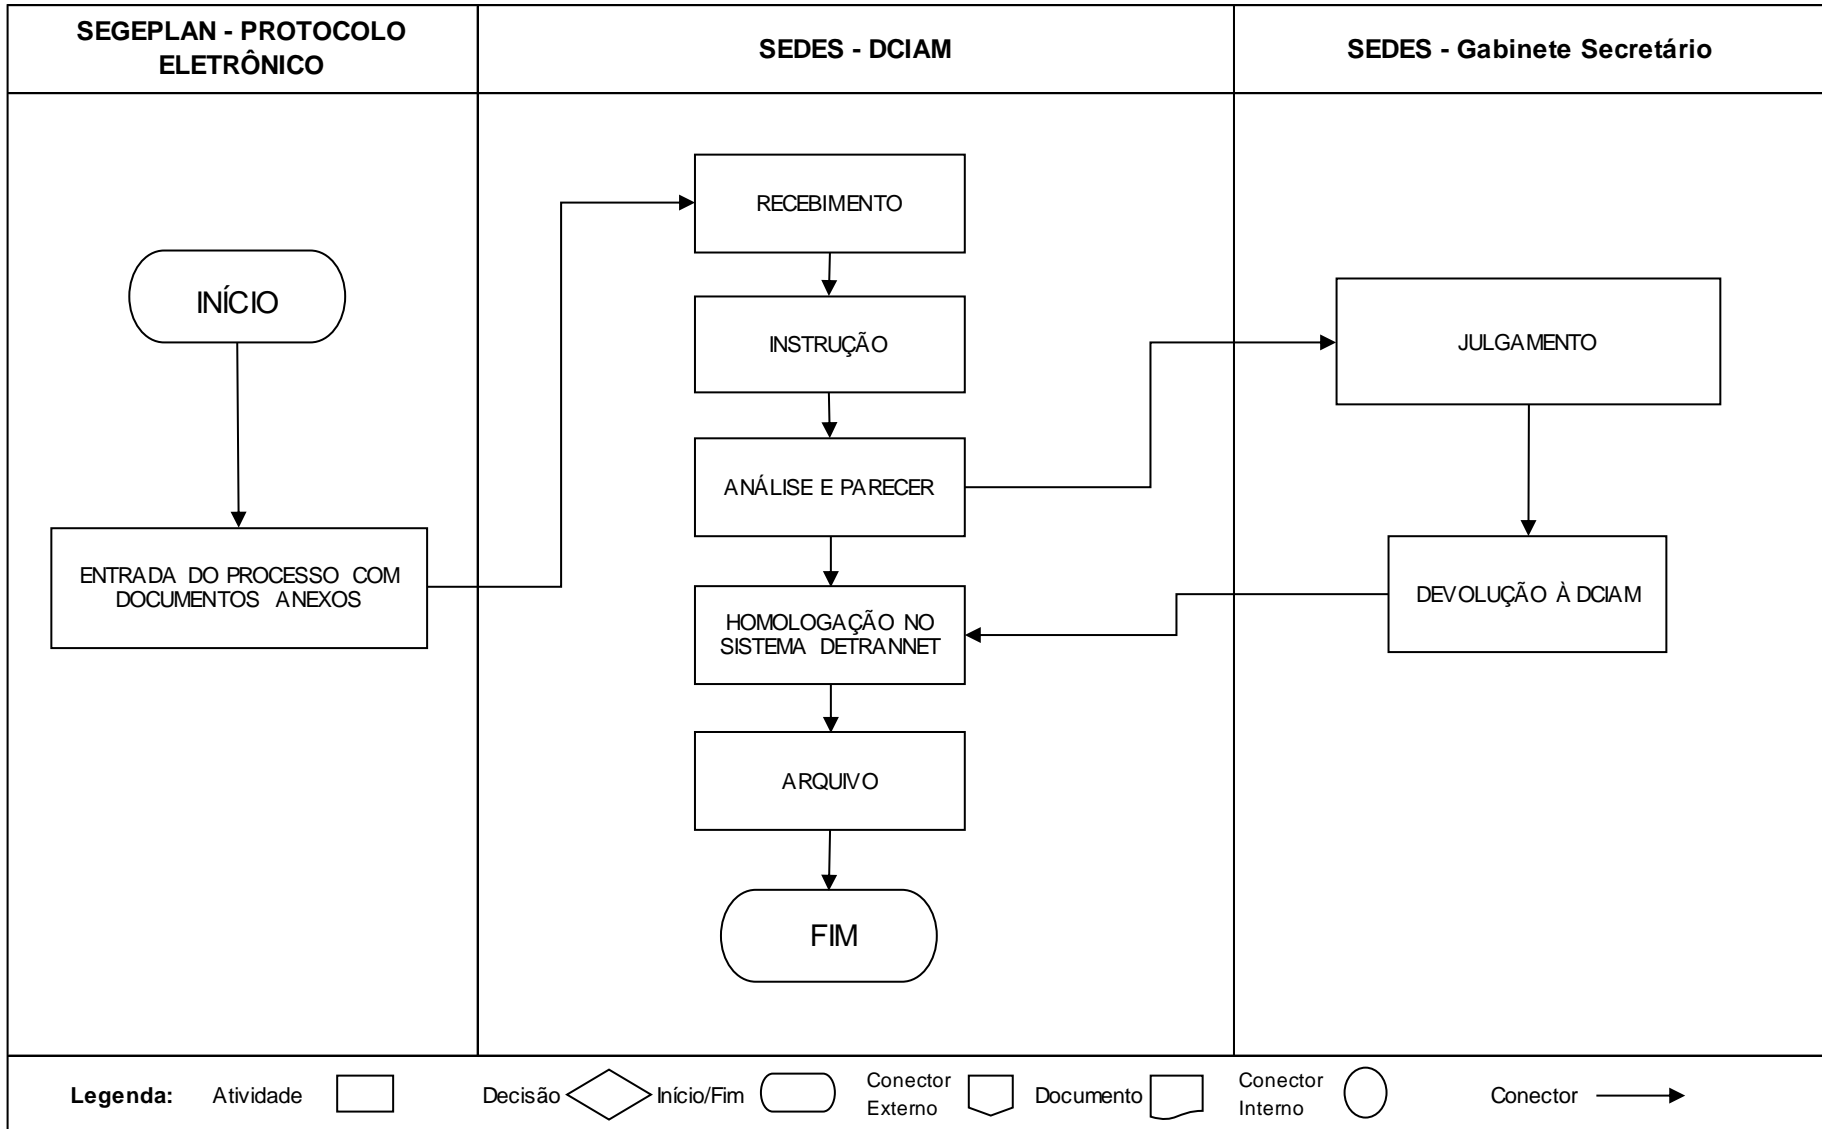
SEGEPLAN - PROTOCOLO ELETRÔNICO

SEDES - DCIAM

SEDES - Gabinete Secretário

INÍCIO

ENTRADA DO PROCESSO COM DOCUMENTOS ANEXOS

RECEBIMENTO

INSTRUÇÃO

ANÁLISE E PARECER

HOMOLOGAÇÃO NO SISTEMA DETRANNET

ARQUIVO

FIM

JULGAMENTO

DEVOLUÇÃO À DCIAM

Legenda: Atividade Decisão Início/Fim Conector Externo Documento Conector Interno Conector